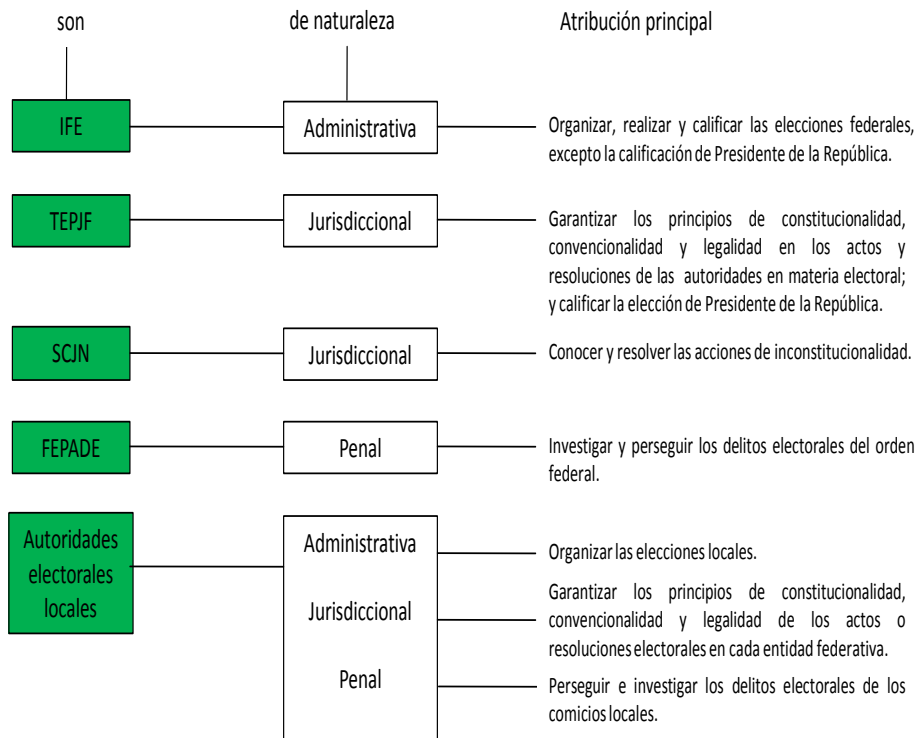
son

de naturaleza

Atribución principal

IFE

Administrativa

Organizar, realizar y calificar las elecciones federales, excepto la calificación de Presidente de la República.

TEPJF

Jurisdiccional

Garantizar los principios de constitucionalidad, convencionalidad y legalidad en los actos y resoluciones de las autoridades en materia electoral; y calificar la elección de Presidente de la República.

SCJN

Jurisdiccional

Conocer y resolver las acciones de inconstitucionalidad.

FEPADE

Penal

Investigar y perseguir los delitos electorales del orden federal.

Autoridades electorales locales

Administrativa

Organizar las elecciones locales.

Jurisdiccional

Garantizar los principios de constitucionalidad, convencionalidad y legalidad de los actos o resoluciones electorales en cada entidad federativa.

Penal

Perseguir e investigar los delitos electorales de los comicios locales.